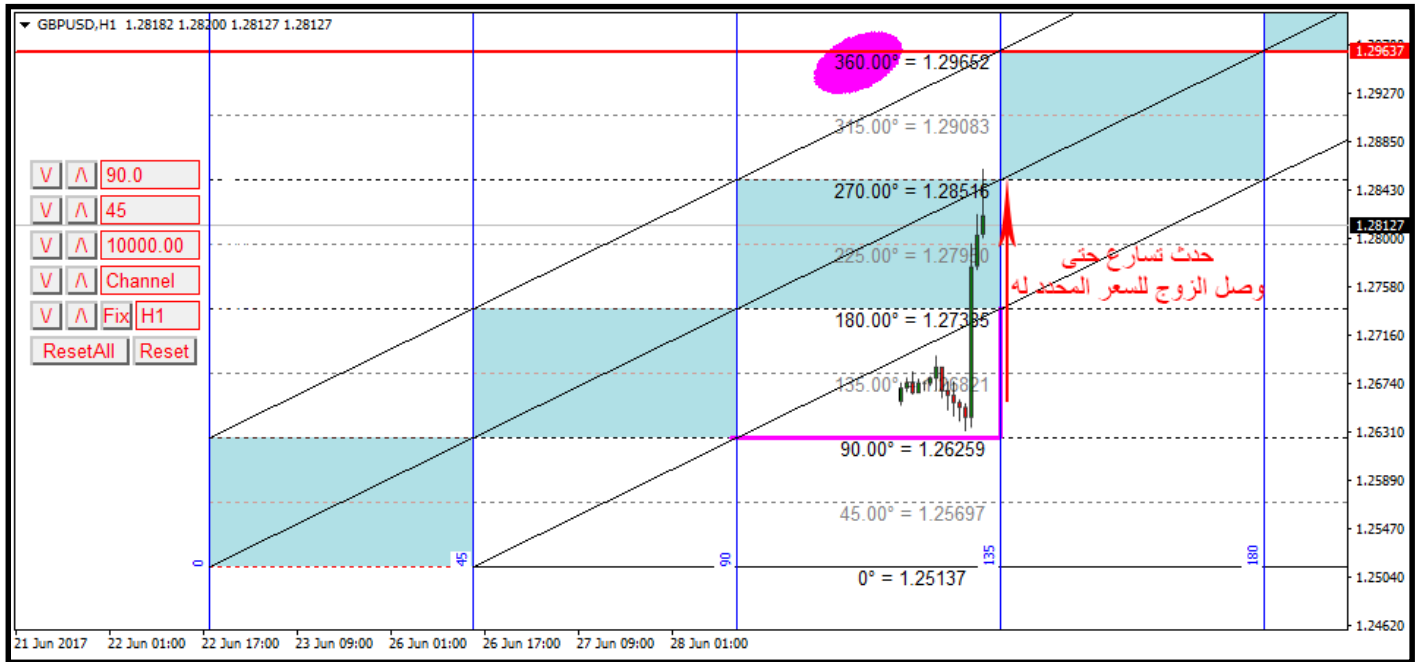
GBPUSD,H1 1.28182 1.28200 1.28127 1.28127

V Λ 90.0
V Λ 45
V Λ 10000.00
V Λ Channel
V Λ Fix H1
ResetAll Reset

360.00° = 1.29652
315.00° = 1.29083
270.00° = 1.28516
225.00° = 1.27950
180.00° = 1.27385
135.00° = 1.26821
90.00° = 1.26259
45.00° = 1.25697
0° = 1.25137

حدث تسارع حتى
وصل الزوج للسعر المحدد له

0
45
90
135
180

1.29637
1.29270
1.28850
1.28430
1.28127
1.28000
1.27580
1.27160
1.26740
1.26310
1.25890
1.25470
1.25040
1.24620

21 Jun 2017 22 Jun 01:00 22 Jun 17:00 23 Jun 09:00 26 Jun 01:00 26 Jun 17:00 27 Jun 09:00 28 Jun 01:00